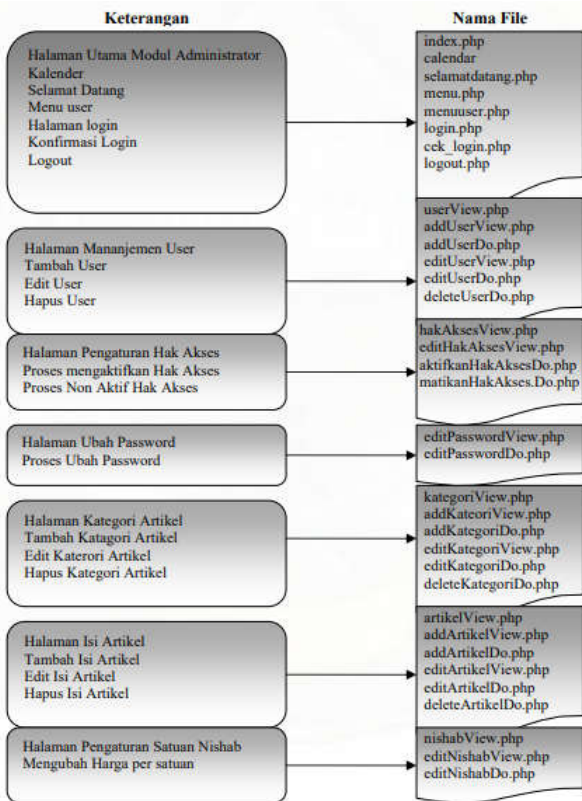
Keterangan

Nama File

Halaman Utama Modul Administrator
Kalender
Selamat Datang
Menu user
Halaman login
Konfirmasi Login
Logout

index.php
calendar
selamatdatang.php
menu.php
menuuser.php
login.php
cek_login.php
logout.php

Halaman Mananjemen User
Tambah User
Edit User
Hapus User

userView.php
addUserView.php
addUserDo.php
editUserView.php
editUserDo.php
deleteUserDo.php

Halaman Pengaturan Hak Akses
Proses mengaktifkan Hak Akses
Proses Non Aktif Hak Akses

hakAksesView.php
editHakAksesView.php
aktifkanHakAksesDo.php
matikanHakAkses.Do.php

Halaman Ubah Password
Proses Ubah Password

editPasswordView.php
editPasswordDo.php

Halaman Kategori Artikel
Tambah Katagori Artikel
Edit Katerori Artikel
Hapus Kategori Artikel

kategoriView.php
addKateoriView.php
addKategoriDo.php
editKategoriView.php
editKategoriDo.php
deleteKategoriDo.php

Halaman Isi Artikel
Tambah Isi Artikel
Edit Isi Artikel
Hapus Isi Artikel

artikelView.php
addArtikelView.php
addArtikelDo.php
editArtikelView.php
editArtikelDo.php
deleteArtikelDo.php

Halaman Pengaturan Satuan Nishab
Mengubah Harga per satuan

nishabView.php
editNishabView.php
editNishabDo.php